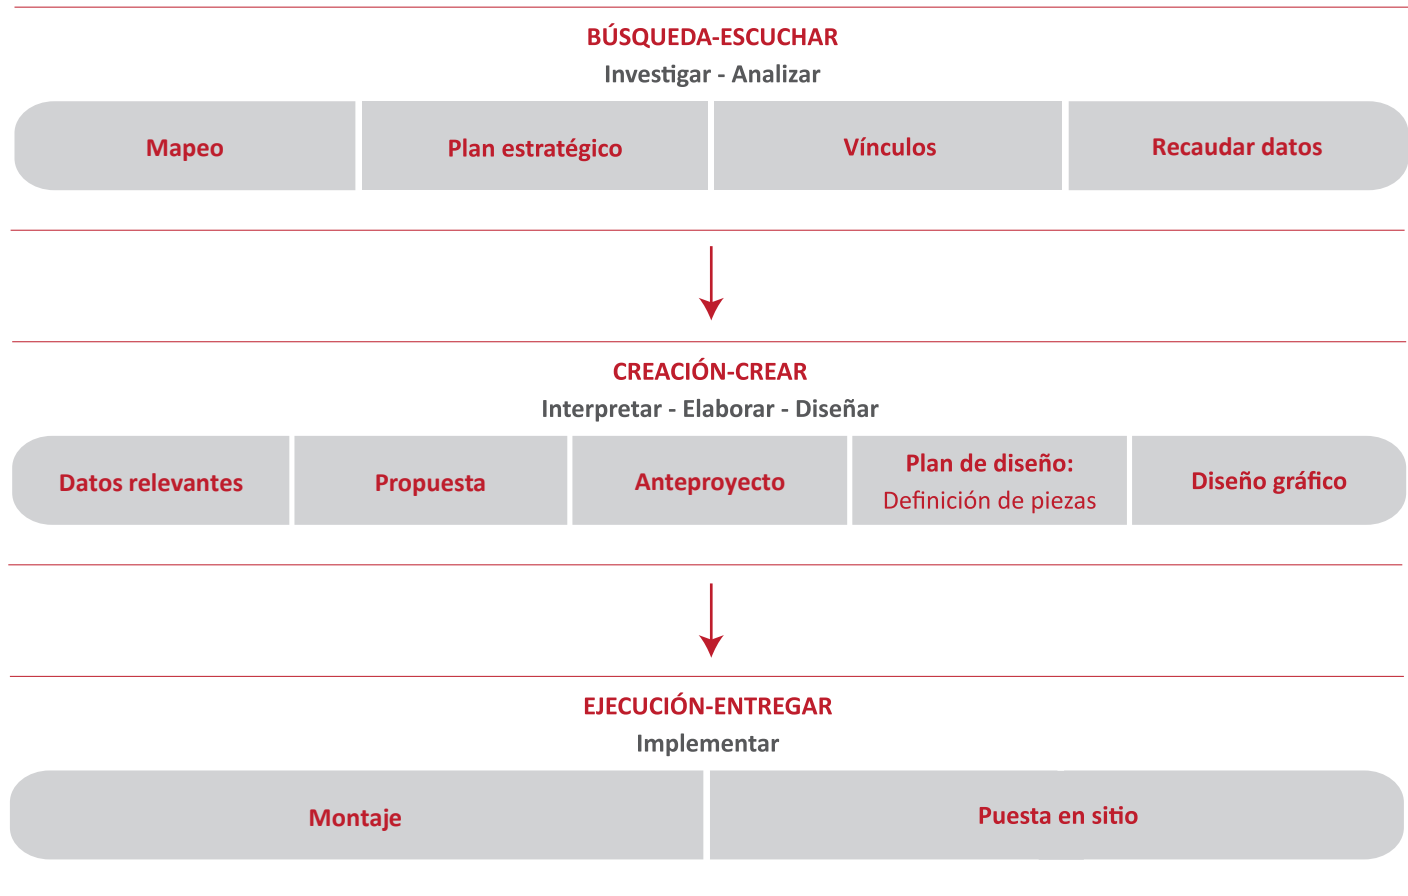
BÚSQUEDA-ESCUCHAR
Investigar - Analizar

| Mapeo | Plan estratégico | Vínculos | Recaudar datos |
|---|---|---|---|

CREACIÓN-CREAR
Interpretar - Elaborar - Diseñar

| Datos relevantes | Propuesta | Anteproyecto | Plan de diseño: Definición de piezas | Diseño gráfico |
|---|---|---|---|---|

EJECUCIÓN-ENTREGAR
Implementar

| Montaje | Puesta en sitio |
|---|---|